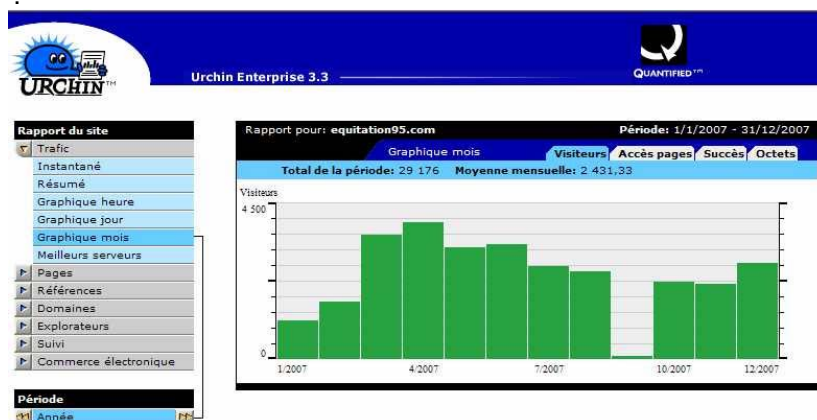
URCHIN™

Urchin Enterprise 3.3

QUANTIFIED™

Rapport du site
Trafic
Instantané
Résumé
Graphique heure
Graphique jour
Graphique mois
Meilleurs serveurs
Pages
Références
Domaines
Explorateurs
Suivi
Commerce électronique

Période
Année

Rapport pour: equitation95.com
Période: 1/1/2007 - 31/12/2007
Graphique mois
Visiteurs
Accès pages
Succès
Octets
Total de la période: 29 176 Moyenne mensuelle: 2 431,33

Visiteurs
4 500
0
1/2007
4/2007
7/2007
10/2007
12/2007